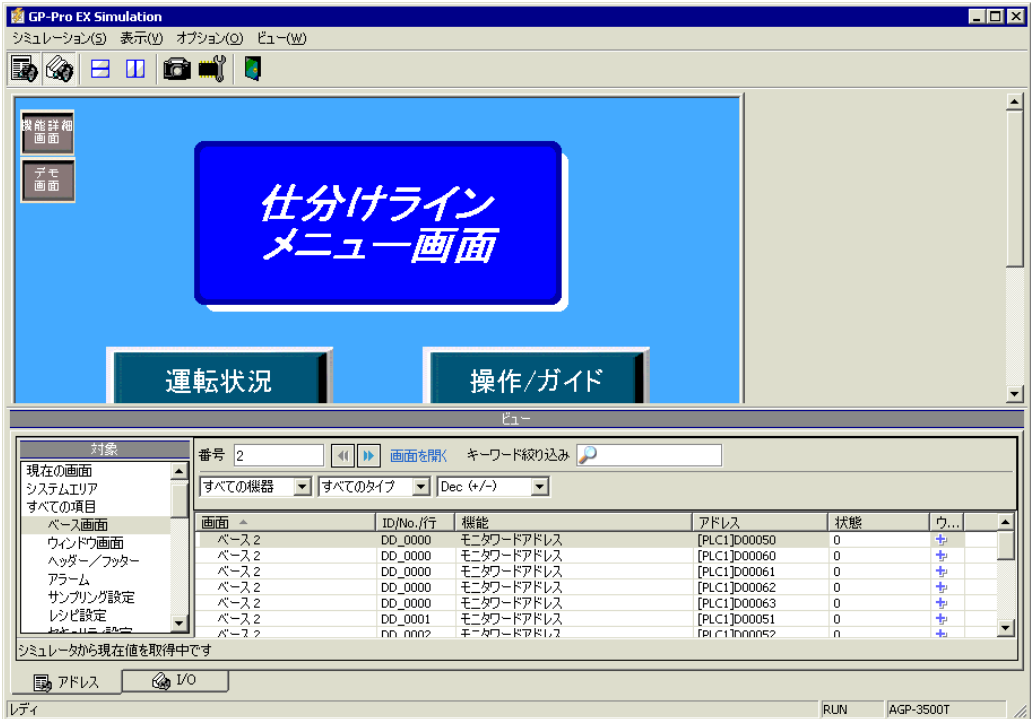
GP-Pro EX Simulation

シミュレーション(S) 表示(V) オプション(O) ビュー(W)

機能詳細画面

デモ画面

仕分けライン
メニュー画面

運転状況

操作/ガイド

ビュー

対象

現在の画面
システムエリア
すべての項目
ベース画面
ウィンドウ画面
ヘッダー/フッター
アラーム
サンプリング設定
レシピ設定
セキュリティ設定

番号 2 画面を開く キーワード絞り込み

すべての機器 すべてのタイプ Dec (+/-)

| 画面 | ID/No./行 | 機能 | アドレス | 状態 | ウ... |
|---|---|---|---|---|---|
| ベース2 | DD_0000 | モニタワードアドレス | [PLC1]D00050 | 0 | |
| ベース2 | DD_0000 | モニタワードアドレス | [PLC1]D00060 | 0 | |
| ベース2 | DD_0000 | モニタワードアドレス | [PLC1]D00061 | 0 | |
| ベース2 | DD_0000 | モニタワードアドレス | [PLC1]D00062 | 0 | |
| ベース2 | DD_0000 | モニタワードアドレス | [PLC1]D00063 | 0 | |
| ベース2 | DD_0001 | モニタワードアドレス | [PLC1]D00051 | 0 | |
| ベース2 | DD_0002 | モニタワードアドレス | [PLC1]D00052 | 0 | |

シミュレータから現在値を取得中です

アドレス I/O

レディ RUN AGP-3500T